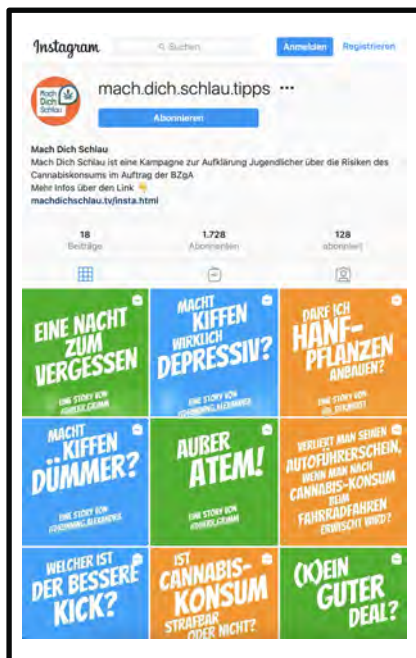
Instagram
Suchen
Anmelden
Registrieren

Mach Dich Schlau

mach.dich.schlau.tipps ···
Abonnieren

Mach Dich Schlau
Mach Dich Schlau ist eine Kampagne zur Aufklärung Jugendlicher über die Risiken des Cannabiskonsums im Auftrag der BZgA
Mehr Infos über den Link 👇
machdichschlau.tv/insta.html

18 Beiträge
1.728 Abonnenten
128 abonniert

EINE NACHT ZUM VERGESSEN
EINE STORY VON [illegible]

MACHT KIFFEN WIRKLICH DEPRESSIV?

DARF ICH HANFPFLANZEN ANBAUEN?
EINE STORY VON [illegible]

MACHT KIFFEN DÜMMER?
EINE STORY VON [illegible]

AUßER ATEM!
EINE STORY VON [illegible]

VERLIERT MAN SEINEN AUTOFÜHRERSCHEIN, WENN MAN NACH CANNABIS-KONSUM BEIM FAHRRADFAHREN ERWISCHT WIRD?

WELCHER IST DER BESSERE KICK?

IST CANNABIS-KONSUM STRAFBAR ODER NICHT?

(K)EIN GUTER DEAL?